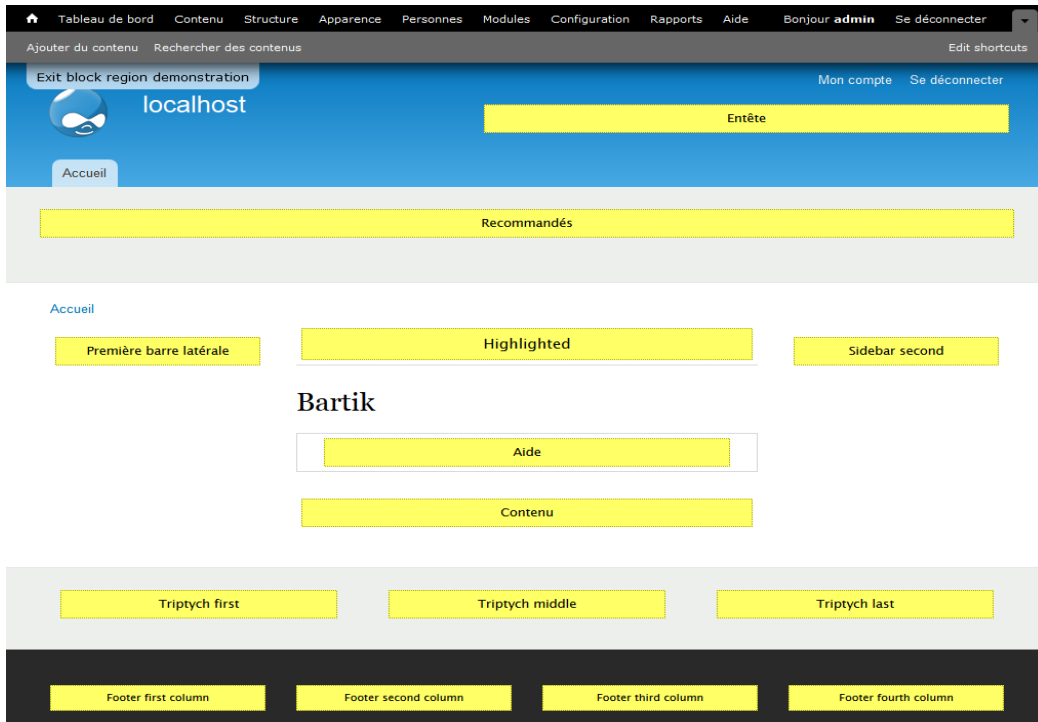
Tableau de bord Contenu Structure Apparence Personnes Modules Configuration Rapports Aide Bonjour **admin** Se déconnecter

Ajouter du contenu Rechercher des contenus

Edit shortcuts

Exit block region demonstration

Mon compte Se déconnecter

localhost

Entête

Accueil

Recommandés

Accueil

Première barre latérale

Highlighted

Sidebar second

Bartik

Aide

Contenu

Triptych first

Triptych middle

Triptych last

Footer first column

Footer second column

Footer third column

Footer fourth column